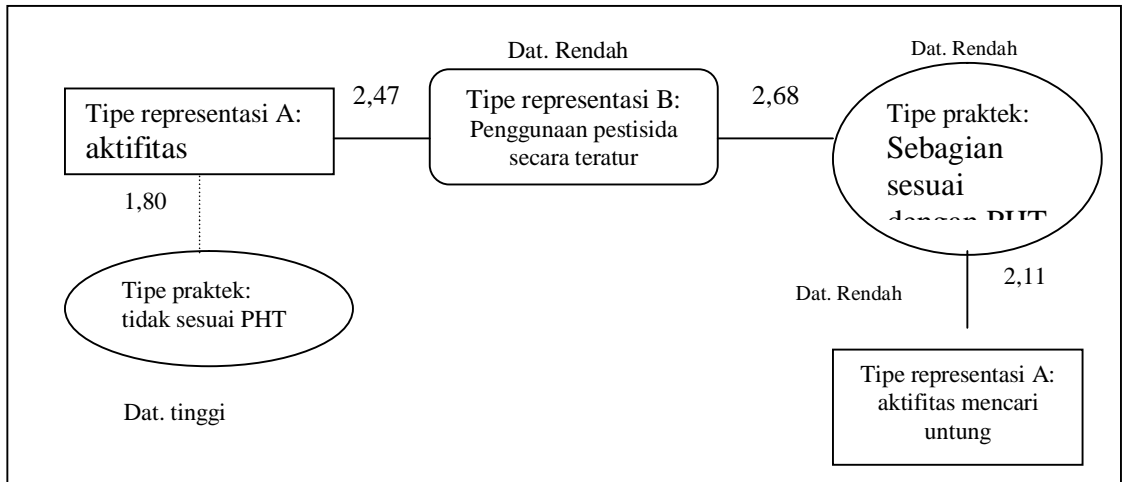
Dat. Rendah

Dat. Rendah

Tipe representasi A: aktifitas

2,47

Tipe representasi B: Penggunaan pestisida secara teratur

2,68

Tipe praktek: Sebagian sesuai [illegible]

1,80

Tipe praktek: tidak sesuai PHT

Dat. Rendah

2,11

Dat. tinggi

Tipe representasi A: aktifitas mencari untung